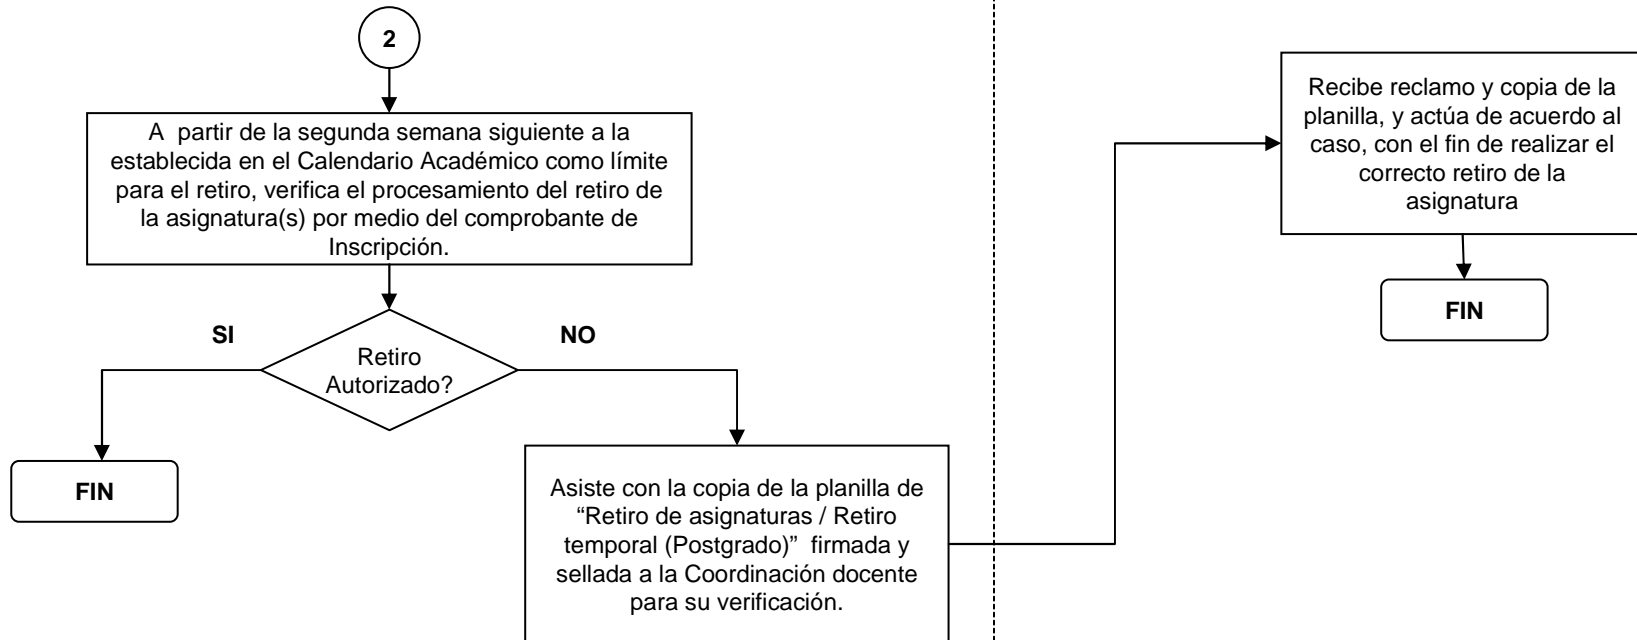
2

A partir de la segunda semana siguiente a la establecida en el Calendario Académico como límite para el retiro, verifica el procesamiento del retiro de la asignatura(s) por medio del comprobante de Inscripción.

SI

Retiro Autorizado?

NO

FIN

Asiste con la copia de la planilla de "Retiro de asignaturas / Retiro temporal (Postgrado)" firmada y sellada a la Coordinación docente para su verificación.

Recibe reclamo y copia de la planilla, y actúa de acuerdo al caso, con el fin de realizar el correcto retiro de la asignatura

FIN